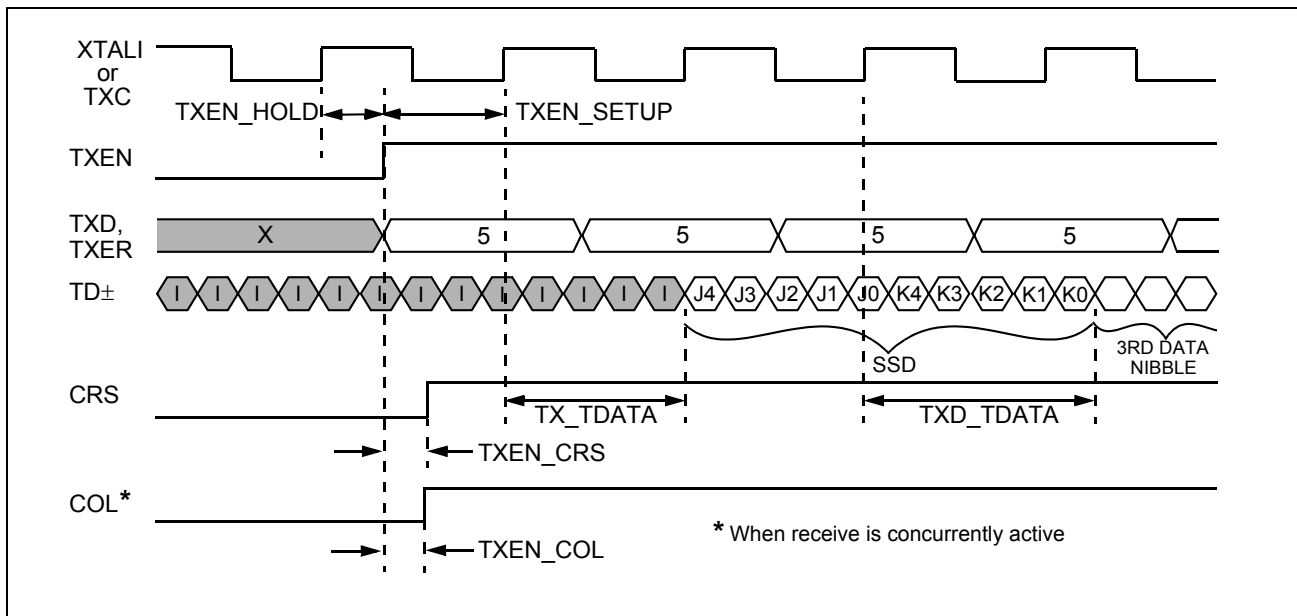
XTALI
or
TXC

TXEN_HOLD

TXEN_SETUP

TXEN

TXD,
TXER

X

5

5

5

5

TD±

I I I I I I I I I I I I I J4 J3 J2 J1 J0 K4 K3 K2 K1 K0

SSD

3RD DATA
NIBBLE

CRS

TX_TDATA

TXD_TDATA

TXEN_CRS

COL*

* When receive is concurrently active

TXEN_COL